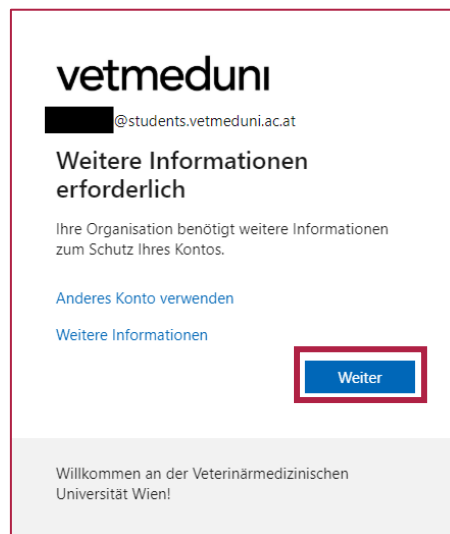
vetmeduni

@students.vetmeduni.ac.at

Weitere Informationen erforderlich

Ihre Organisation benötigt weitere Informationen zum Schutz Ihres Kontos.

Anderes Konto verwenden

Weitere Informationen

Weiter

Willkommen an der Veterinärmedizinischen Universität Wien!